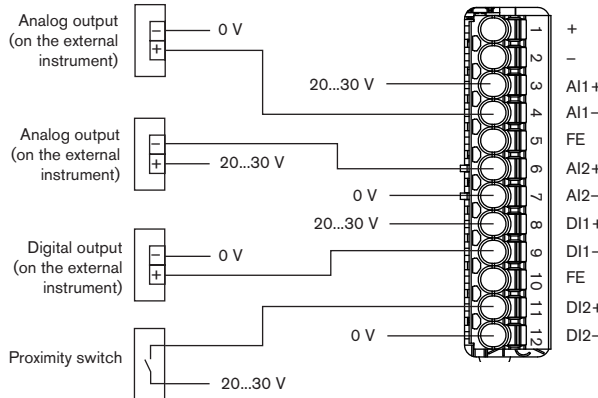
Analog output (on the external instrument)

–
+
0 V

Analog output (on the external instrument)

–
+
20...30 V

Digital output (on the external instrument)

–
+
0 V

Proximity switch

20...30 V

20...30 V
0 V
20...30 V
0 V

1
2
3
4
5
6
7
8
9
10
11
12

+
–
AI1+
AI1–
FE
AI2+
AI2–
DI1+
DI1–
FE
DI2+
DI2–